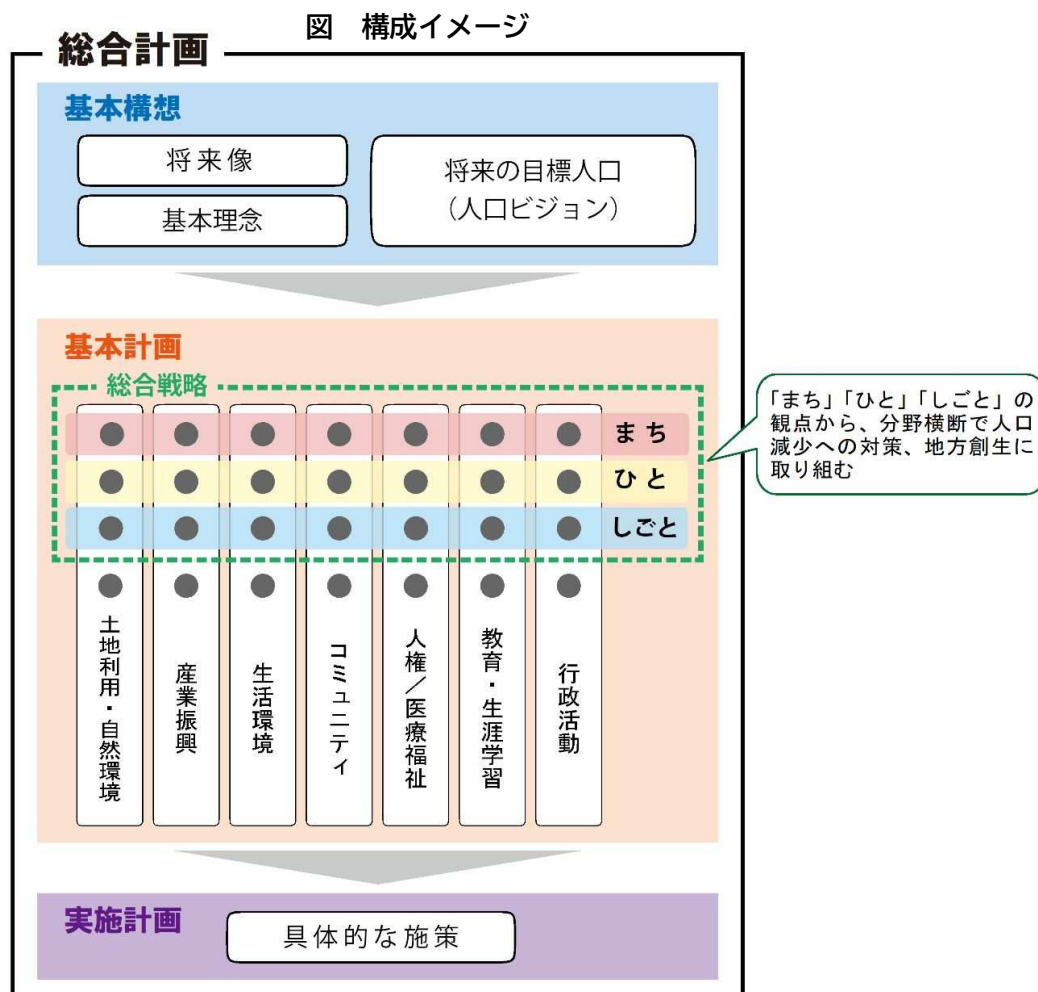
図　構成イメージ

総合計画

基本構想

将来像

基本理念

将来の目標人口
（人口ビジョン）

基本計画

総合戦略

まち

ひと

しごと

「まち」「ひと」「しごと」の観点から、分野横断で人口減少への対策、地方創生に取り組む

土地利用・自然環境

産業振興

生活環境

コミュニティ

人権／医療福祉

教育・生涯学習

行政活動

実施計画

具体的な施策